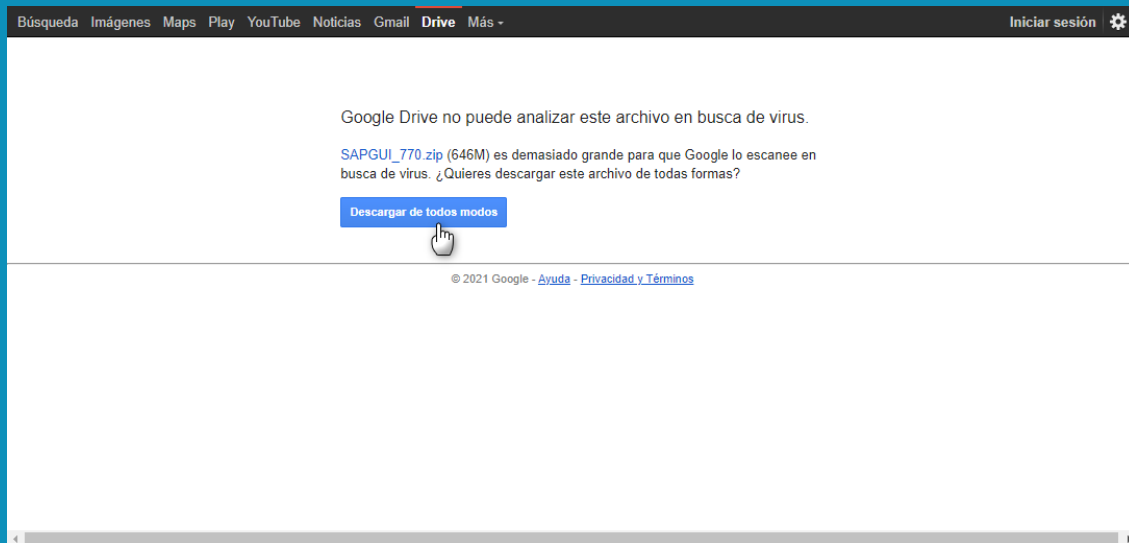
Búsqueda Imágenes Maps Play YouTube Noticias Gmail Drive Más ▾ Iniciar sesión

Google Drive no puede analizar este archivo en busca de virus.

SAPGUI_770.zip (646M) es demasiado grande para que Google lo escanee en busca de virus. ¿Quieres descargar este archivo de todas formas?

Descargar de todos modos

© 2021 Google - Ayuda - Privacidad y Términos